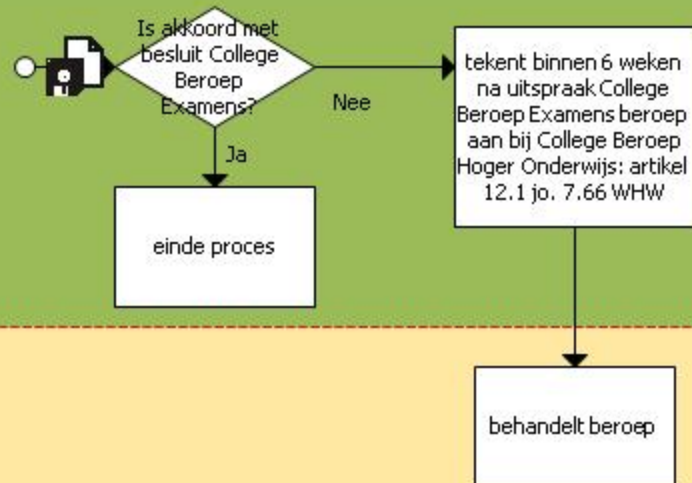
Is akkoord met besluit College Beroep Examens?

Nee

tekent binnen 6 weken na uitspraak College Beroep Examens beroep aan bij College Beroep Hoger Onderwijs: artikel 12.1 jo. 7.66 WHW

Ja

einde proces

behandelt beroep